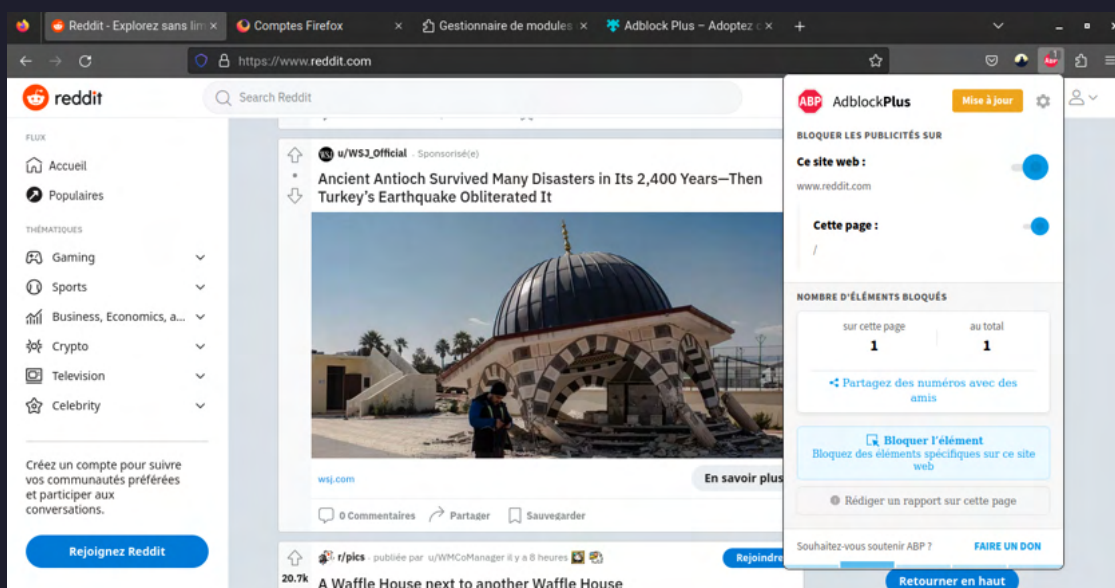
Reddit - Explorez sans lim ×
Comptes Firefox ×
Gestionnaire de modules ×
Adblock Plus – Adoptez ×
+

https://www.reddit.com

ABP

reddit
Search Reddit

FLUX
Accueil
Populaires

THÉMATIQUES
Gaming
Sports
Business, Economics, a...
Crypto
Television
Celebrity

Créez un compte pour suivre vos communautés préférées et participer aux conversations.

Rejoignez Reddit

u/WSJ_Official · Sponsorisé(e)
Ancient Antioch Survived Many Disasters in Its 2,400 Years—Then Turkey's Earthquake Obliterated It

wsj.com
En savoir plus

0 Commentaires
Partager
Sauvegarder

r/pics · publiée par u/WMCoManager il y a 8 heures
Rejoindre
20.7k
A Waffle House next to another Waffle House

Retourner en haut

ABP AdblockPlus
Mise à jour

BLOQUER LES PUBLICITÉS SUR
Ce site web :
www.reddit.com
Cette page :
/

NOMBRE D'ÉLÉMENTS BLOQUÉS
sur cette page
1
au total
1
Partagez des numéros avec des amis

Bloquer l'élément
Bloquez des éléments spécifiques sur ce site web

Rédiger un rapport sur cette page

Souhaitez-vous soutenir ABP ?
FAIRE UN DON